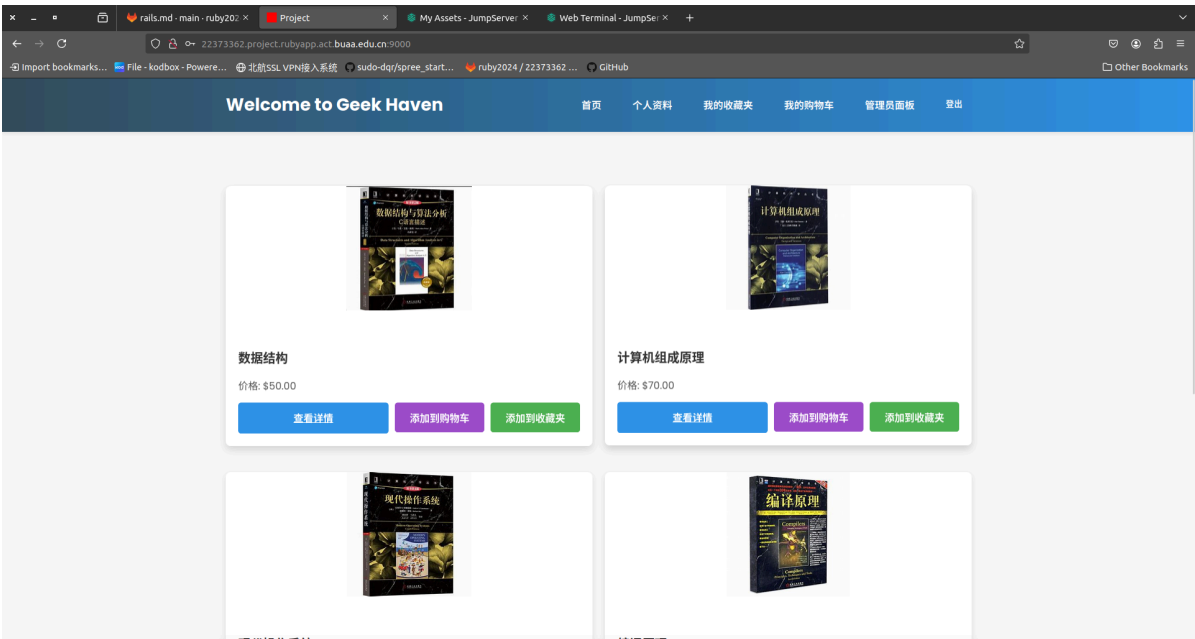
rails.md · main · ruby202 ×
Project ×
My Assets - JumpServer ×
Web Terminal - JumpSer ×
+

22373362.project.rubyapp.act.buaa.edu.cn:9000

Import bookmarks... File - kodbox - Powere... 北航SSL VPN接入系统 sudo-dqr/spree_start... ruby2024 / 22373362 ... GitHub
Other Bookmarks

Welcome to Geek Haven

首页 个人资料 我的收藏夹 我的购物车 管理员面板 登出

数据结构与算法分析
C语言描述

数据结构

价格: $50.00

查看详情 添加到购物车 添加到收藏夹

计算机组成原理

计算机组成原理

价格: $70.00

查看详情 添加到购物车 添加到收藏夹

现代操作系统

编译原理

Compilers